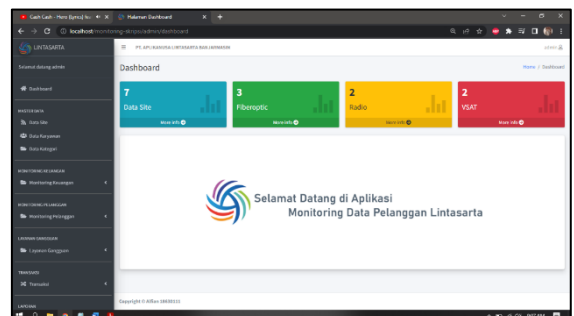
Cash Cash - Hero (Lyrics) feat. ×
Halaman Dashboard ×
+
localhost/monitoring-dt/cps/admin/dashboard

LINTASARTA
PT. APLIKANUSA LINTASARTA KSA JAYAPURA
admin

Selamat datang admin

Dashboard

MASTER DATA
Data Site
Data Karyawan
Data Kategori

MONITORING KEUANGAN
Monitoring Keuangan

MONITORING PELANGGAN
Monitoring Pelanggan

LAPORAN GANGGUAN
Laporan Gangguan

TRANSAKSI
Transaksi

LAPORAN

Dashboard
Home / Dashboard

7
Data Site
More info

3
Fiberoptic
More info

2
Radio
More info

2
VSAT
More info

Selamat Datang di Aplikasi
Monitoring Data Pelanggan Lintasarta

Copyright © Alfian 18630131